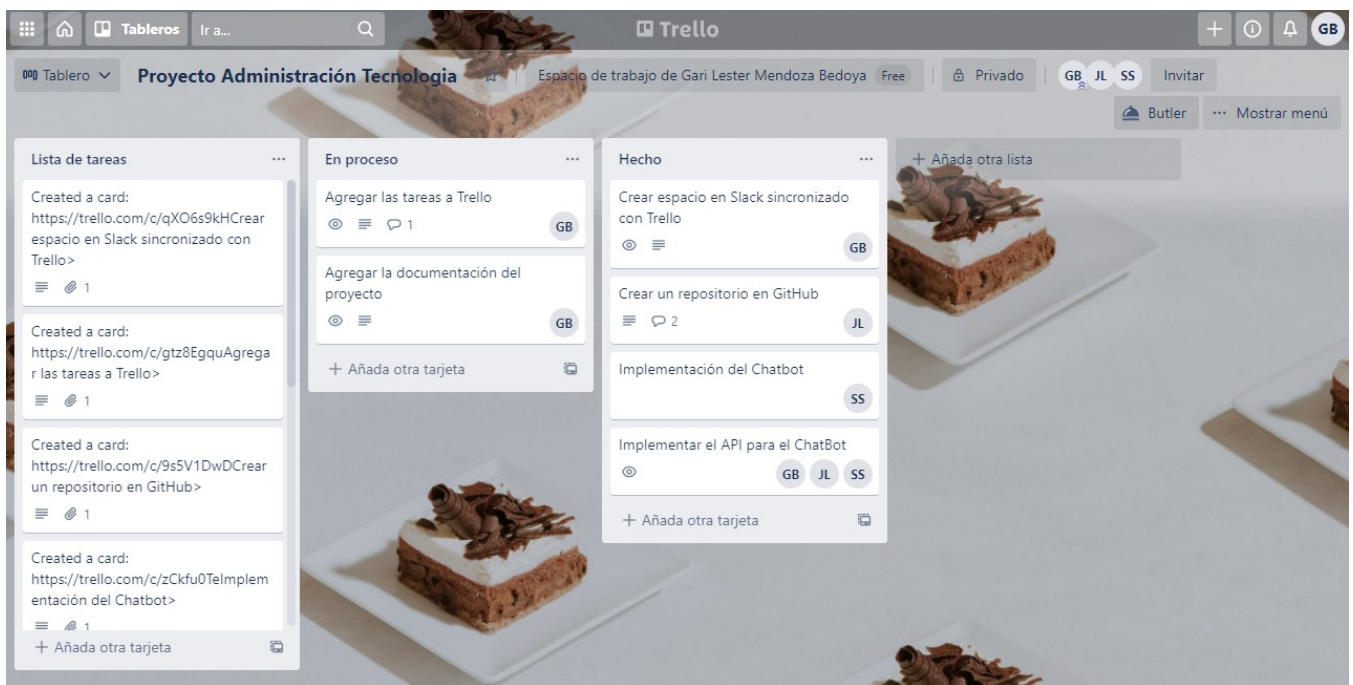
Tableros Ir a...

Trello

GB

Tablero

Proyecto Administración Tecnologia

Espacio de trabajo de Gari Lester Mendoza Bedoya Free

Privado

GB JL SS Invitar

Butler

··· Mostrar menú

Lista de tareas ···

Created a card: https://trello.com/c/qXO6s9kHCrear espacio en Slack sincronizado con Trello>

1

Created a card: https://trello.com/c/gtz8EgquAgregar las tareas a Trello>

1

Created a card: https://trello.com/c/9s5V1DwDCrear un repositorio en GitHub>

1

Created a card: https://trello.com/c/zCkfu0TeImplementación del Chatbot>

1

+ Añada otra tarjeta

En proceso ···

Agregar las tareas a Trello

1

GB

Agregar la documentación del proyecto

GB

+ Añada otra tarjeta

Hecho ···

Crear espacio en Slack sincronizado con Trello

GB

Crear un repositorio en GitHub

2

JL

Implementación del Chatbot

SS

Implementar el API para el ChatBot

GB JL SS

+ Añada otra tarjeta

+ Añada otra lista